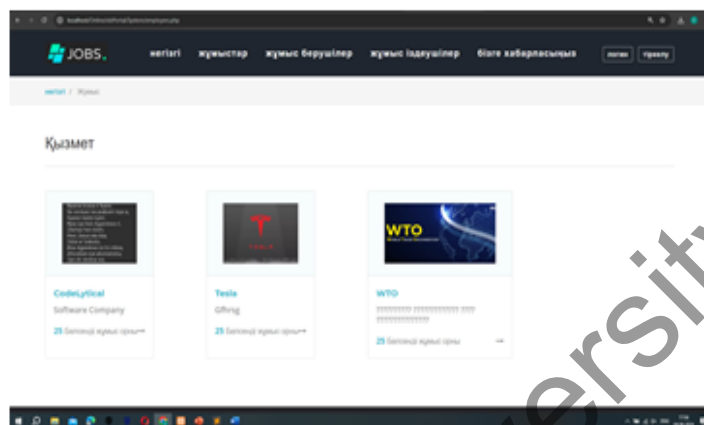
JOBS.

негізгі жұмыстар жұмыс берушілер жұмыс іздеушілер бізге хабарласыңыз логин тіркелу

негізгі / Жұмыс

Қызмет

WTO

CodeLytical
Software Company
25 Белсенді жұмыс орны →

Tesla
Gfhrsg
25 Белсенді жұмыс орны →

WTO
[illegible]
25 Белсенді жұмыс орны →

ersit